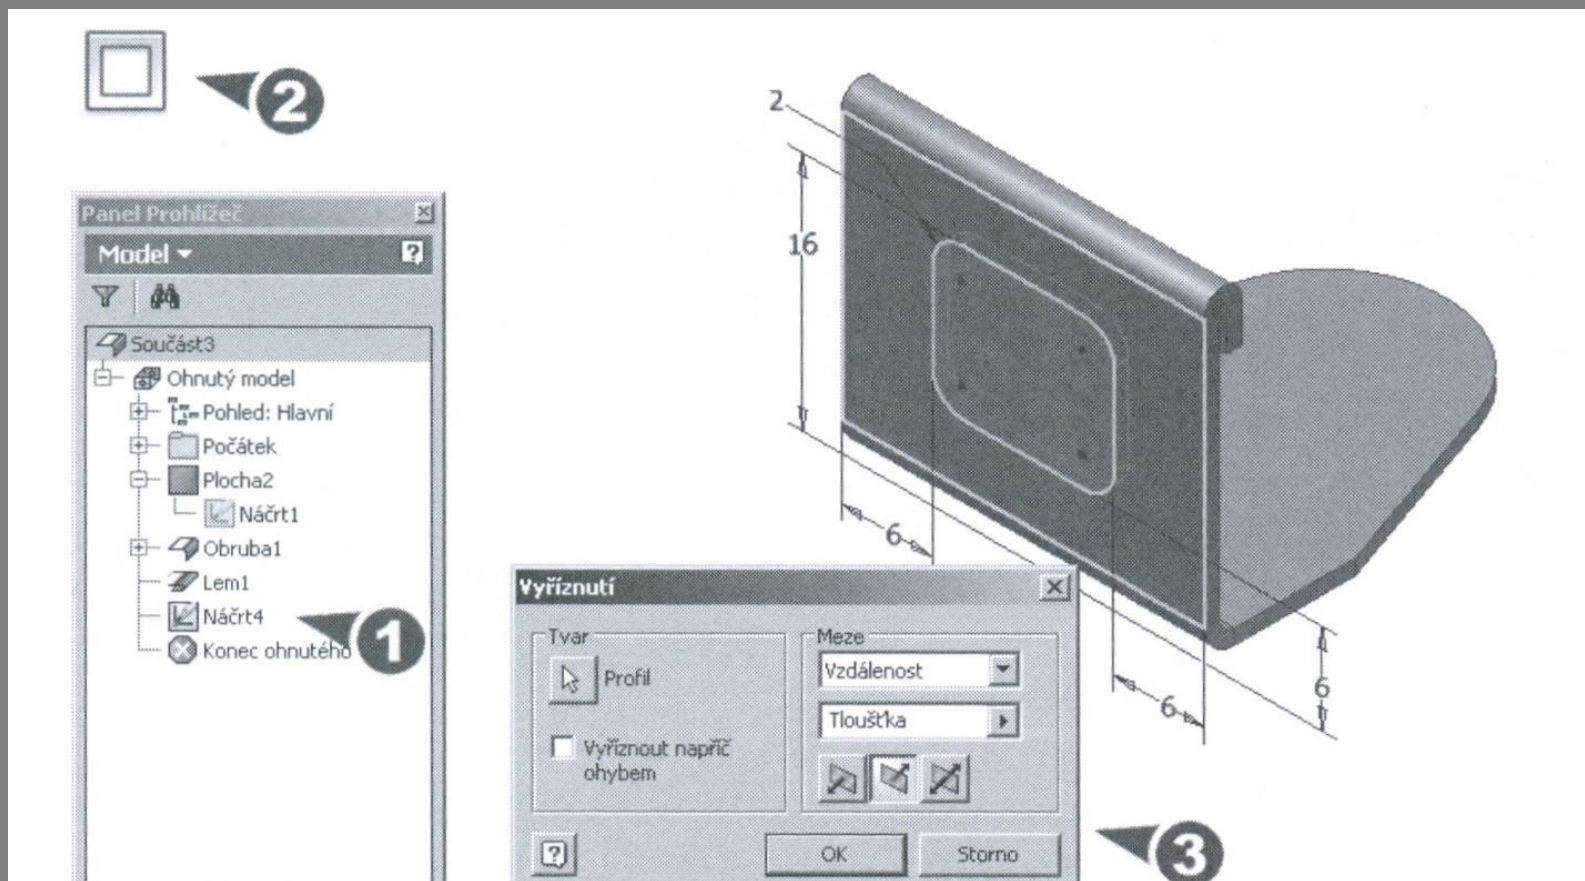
2

Panel Prohlížeč
Model
?
Součást3
Ohnutý model
Pohled: Hlavní
Počátek
Plocha2
Náčrt1
Obruba1
Lem1
Náčrt4
Konec ohnutého

1

2
16
6
6
6

Vyříznutí
Tvar
Profil
Vyříznout napříč ohybem
Meze
Vzdálenost
Tloušťka
?
OK
Storno

3